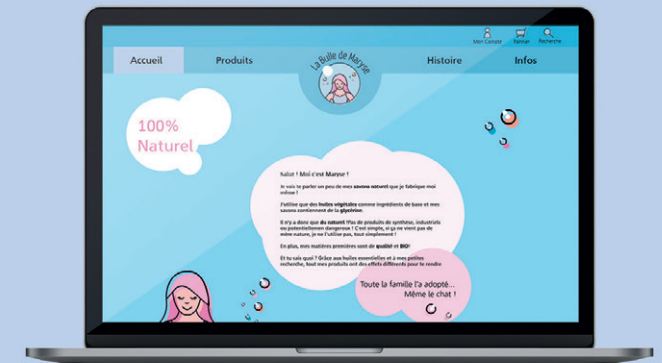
Mon Compte Panier Recherche

Accueil Produits La Bulle de Maryse Histoire Infos

100% Naturel

Salut ! Moi c'est Maryse !

Je vais te parler un peu de mes savons naturel que je fabrique moi même !

J'utilise que des huiles végétales comme ingrédients de base et mes savons contiennent de la glycérine.

Il n'y a donc que du naturel ! Pas de produits de synthèse, industriels ou potentiellement dangereux ! C'est simple, si ça ne vient pas de mère nature, je ne l'utilise pas, tout simplement !

En plus, mes matières premières sont de qualité et BIO !

Et tu sais quoi ? Grâce aux huiles essentielles et à mes petites recherche, tout mes produits ont des effets différents pour te rendre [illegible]

Toute la famille l'a adopté... Même le chat !